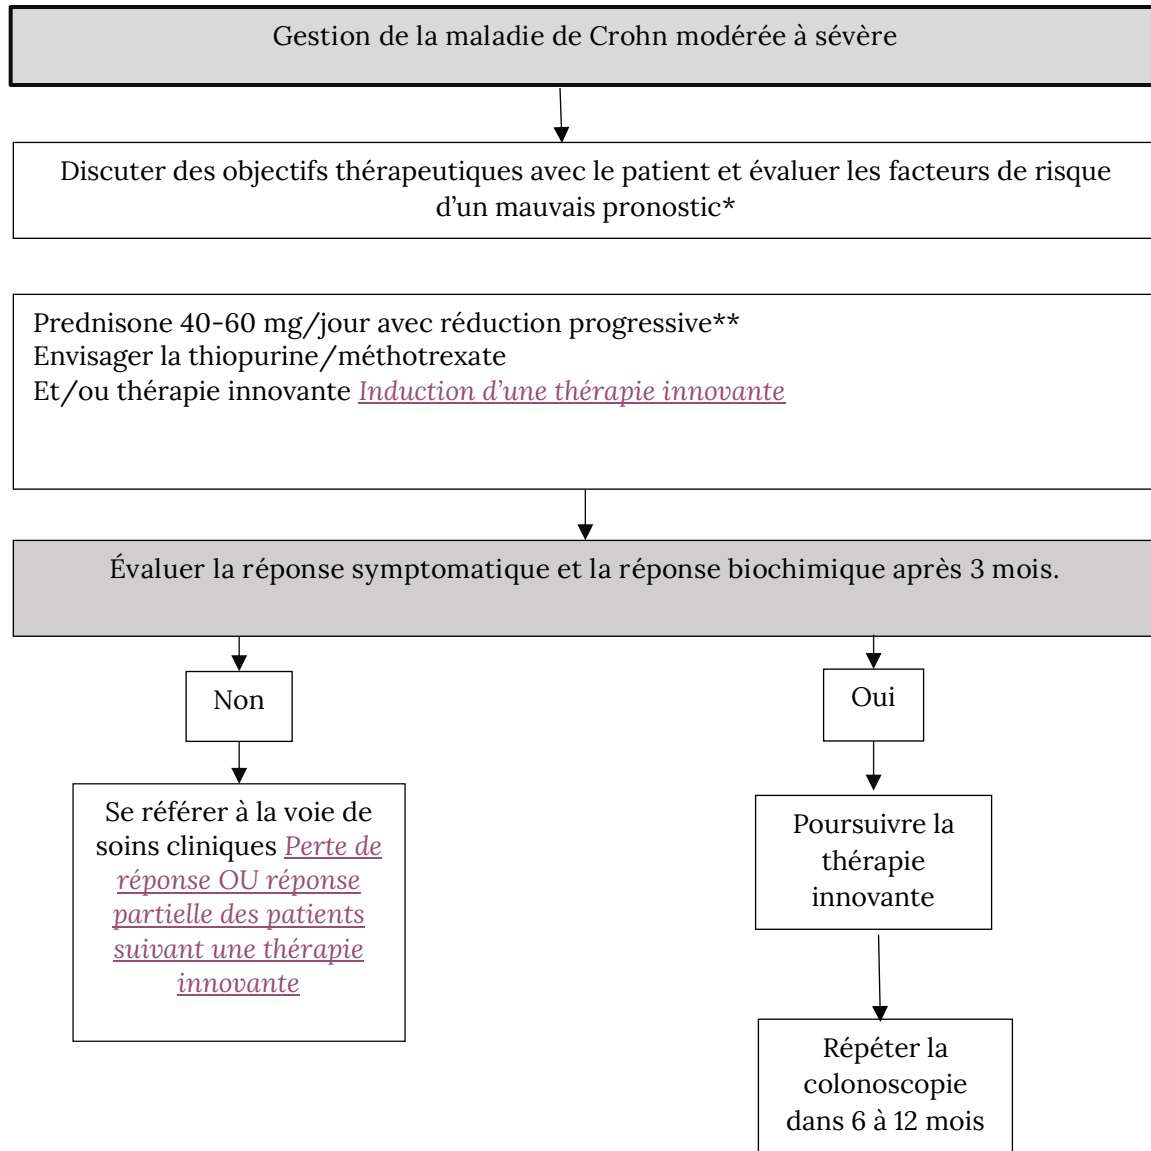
Gestion de la maladie de Crohn modérée à sévère

Discuter des objectifs thérapeutiques avec le patient et évaluer les facteurs de risque d'un mauvais pronostic*

Prednisone 40-60 mg/jour avec réduction progressive**
Envisager la thiopurine/méthotrexate
Et/ou thérapie innovante Induction d'une thérapie innovante

Évaluer la réponse symptomatique et la réponse biochimique après 3 mois.

Non

Se référer à la voie de soins cliniques Perte de réponse OU réponse partielle des patients suivant une thérapie innovante

Oui

Poursuivre la thérapie innovante

Répéter la colonoscopie dans 6 à 12 mois